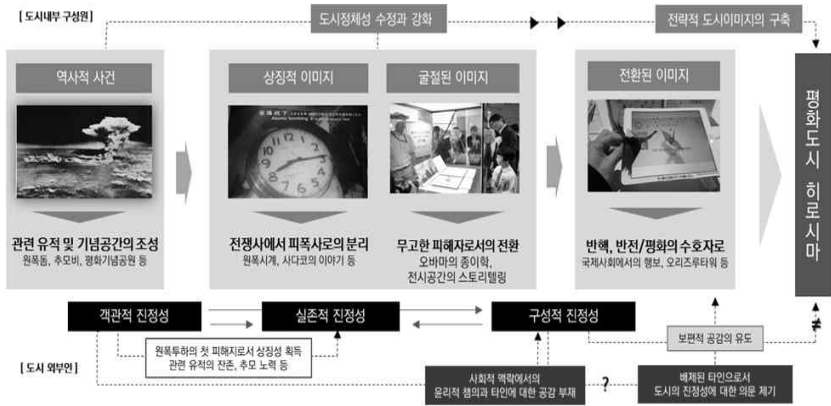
[도시내부 구성원]

도시정체성 수정과 강화

전략적 도시이미지의 구축

역사적 사건

관련 유적 및 기념공간의 조성
원폭돔, 추모비, 평화기념공원 등

상징적 이미지

전쟁사에서 피폭사로의 분리
원폭시계, 사다코의 이야기 등

굴절된 이미지

무고한 피해자로서의 전환
오바마의 종이학,
전시공간의 스토리텔링

전환된 이미지

반핵, 반전/평화의 수호자로
국제사회에서의 행보, 오리즈루타워 등

평화도시 히로시마

객관적 진정성

실존적 진정성

구성적 진정성

보편적 공감의 유도

원폭투하의 첫 피해지로서 상징성 획득
관련 유적의 잔존, 추모 노력 등

[도시 외부인]

사회적 맥락에서의
윤리적 책임과 타인에 대한 공감 부재

?

배제된 타인으로서
도시의 진정성에 대한 의문 제기

≠